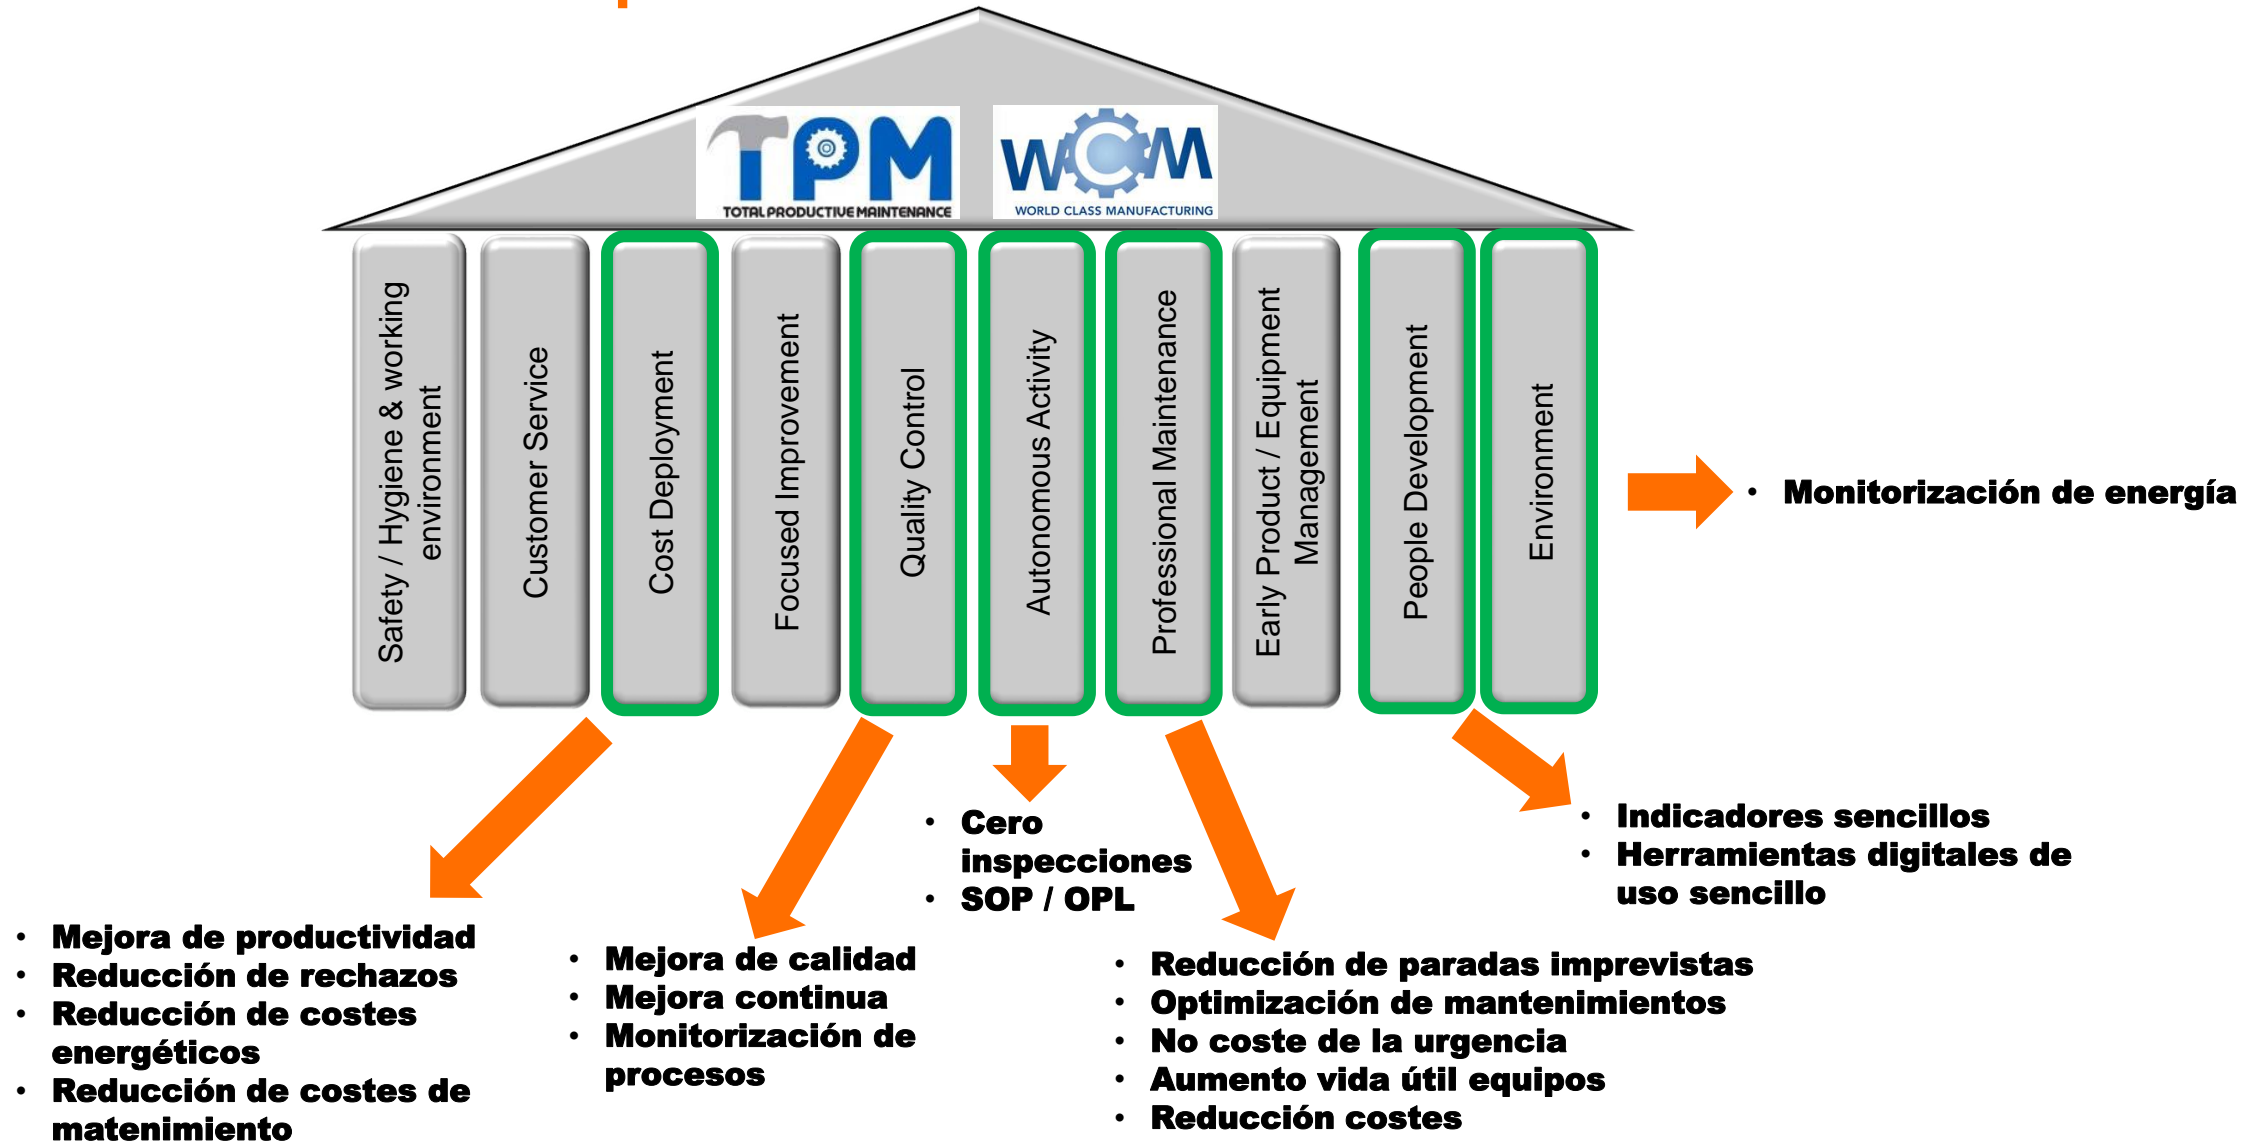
TPM
TOTAL PRODUCTIVE MAINTENANCE

WCM
WORLD CLASS MANUFACTURING

Safety / Hygiene & working environment

Customer Service

Cost Deployment

Focused Improvement

Quality Control

Autonomous Activity

Professional Maintenance

Early Product / Equipment Management

People Development

Environment

• Monitorización de energía

• Mejora de productividad
• Reducción de rechazos
• Reducción de costes energéticos
• Reducción de costes de matenimiento

• Mejora de calidad
• Mejora continua
• Monitorización de procesos

• Cero inspecciones
• SOP / OPL

• Reducción de paradas imprevistas
• Optimización de mantenimientos
• No coste de la urgencia
• Aumento vida útil equipos
• Reducción costes

• Indicadores sencillos
• Herramientas digitales de uso sencillo